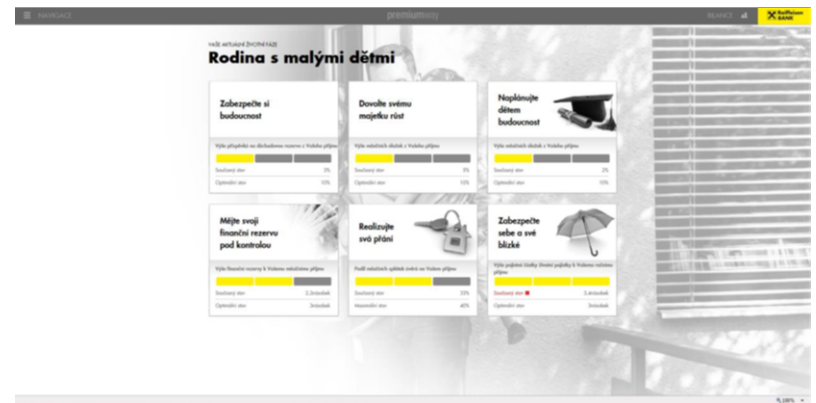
NAVIGACE

premium

Raiffeisen BANK

VAŠE AKTUÁLNÍ ŽIVOTNÍ FÁZE

Rodina s malými dětmi

Zabezpečte si budoucnost

Výše příspěvků na důchodovou rezervu z Vašeho příjmu

Současný stav 3%

Optimální stav 10%

Dovolte svému majetku růst

Výše měsíčních úložek z Vašeho příjmu

Současný stav 5%

Optimální stav 10%

Naplánujte dětem budoucnost

Výše měsíčních úložek z Vašeho příjmu

Současný stav 2%

Optimální stav 10%

Mějte svoji finanční rezervu pod kontrolou

Výše finanční rezervy k Vašemu měsíčnímu příjmu

Současný stav 2,3násobek

Optimální stav 3násobek

Realizujte svá přání

Podíl měsíčních splátek úvěrů na Vašem příjmu

Současný stav 20%

Maximální stav 40%

Zabezpečte sebe a své blízké

Výše pojistné částky životní pojistky k Vašemu ročnímu příjmu

Současný stav 3,4násobek

Optimální stav 5násobek

100%